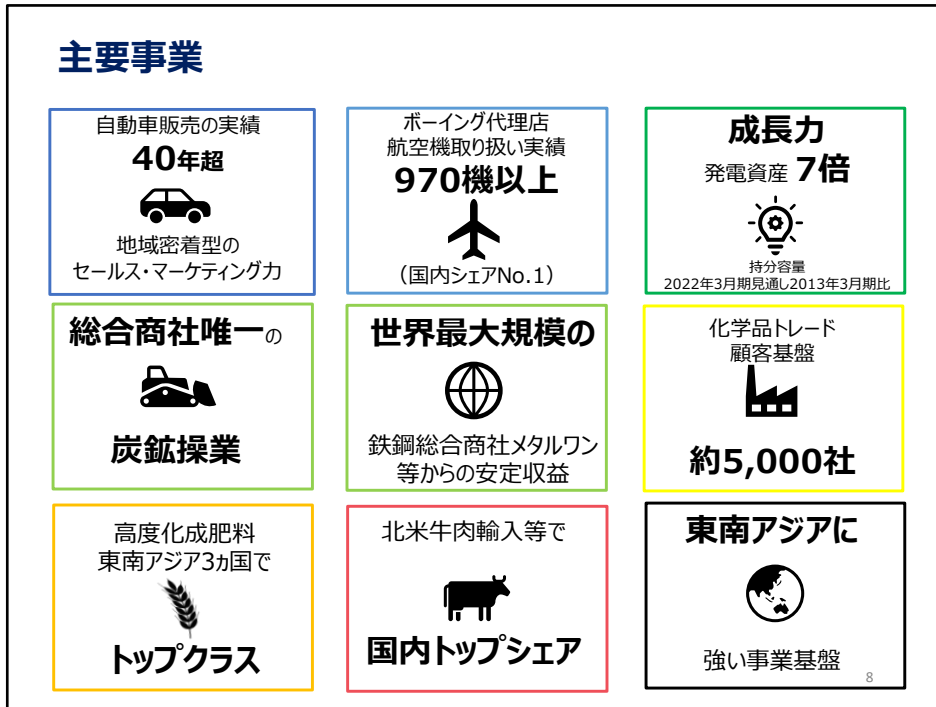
主要事業

自動車販売の実績
40年超
地域密着型のセールス・マーケティング力

ボーイング代理店
航空機取り扱い実績
970機以上
（国内シェアNo.1）

成長力
発電資産 7倍
持分容量
2022年3月期見通し2013年3月期比

総合商社唯一の
炭鉱操業

世界最大規模の
鉄鋼総合商社メタルワン等からの安定収益

化学品トレード
顧客基盤
約5,000社

高度化成肥料
東南アジア3ヵ国で
トップクラス

北米牛肉輸入等で
国内トップシェア

東南アジアに
強い事業基盤

8